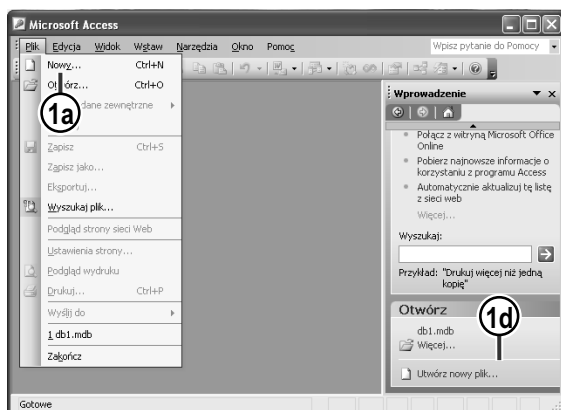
Microsoft Access

Plik Edycja Widok Wstaw Narzędzia Okno Pomoc

Wpisz pytanie do Pomocy

Nowy... Ctrl+N
Ot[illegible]órz... Ctrl+O
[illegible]dane zewnętrzne
Zapisz Ctrl+S
Zapisz jako...
Eksportuj...
Wyszukaj plik...
Podgląd strony sieci Web
Ustawienia strony...
Podgląd wydruku
Drukuj... Ctrl+P
Wyślij do
1 db1.mdb
Zakończ

1a

Wprowadzenie

Połącz z witryną Microsoft Office Online
Pobierz najnowsze informacje o korzystaniu z programu Access
Automatycznie aktualizuj tę listę z sieci web
Więcej...

Wyszukaj:

Przykład: "Drukuj więcej niż jedną kopię"

Otwórz
db1.mdb
Więcej...

1d

Utwórz nowy plik...

Gotowe